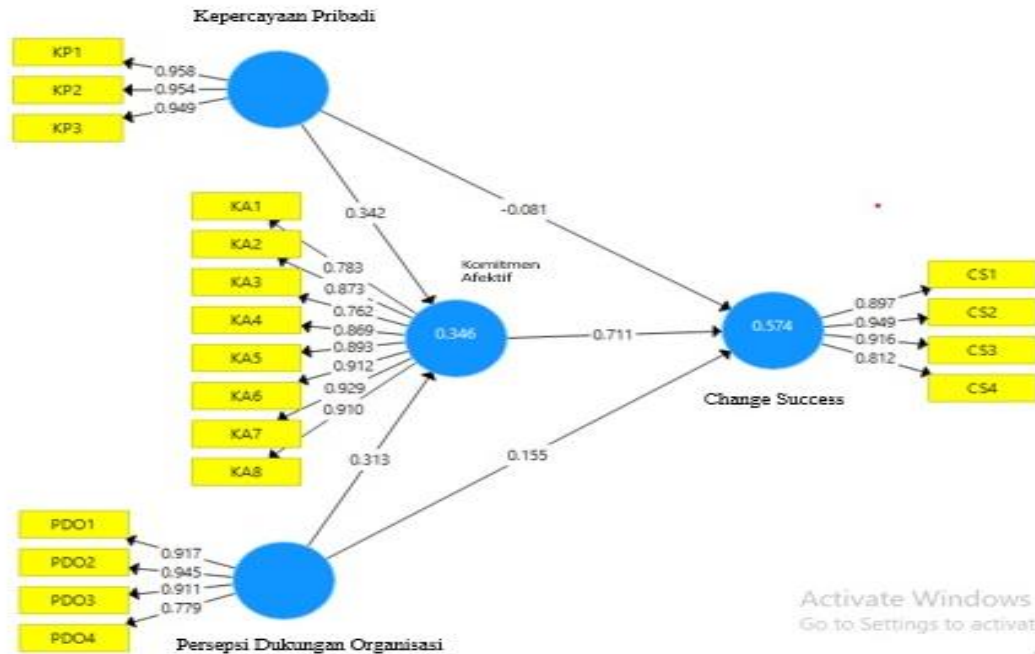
Kepercayaan Pribadi

KP1
KP2
KP3

0.958
0.954
0.949

0.342

-0.081

KA1
KA2
KA3
KA4
KA5
KA6
KA7
KA8

0.783
0.873
0.762
0.869
0.893
0.912
0.929
0.910

Komitmen Afektif

0.346

0.711

0.574

Change Success

CS1
CS2
CS3
CS4

0.897
0.949
0.916
0.812

0.313

0.155

PDO1
PDO2
PDO3
PDO4

0.917
0.945
0.911
0.779

Persepsi Dukungan Organisasi

Activate Windows
Go to Settings to activat